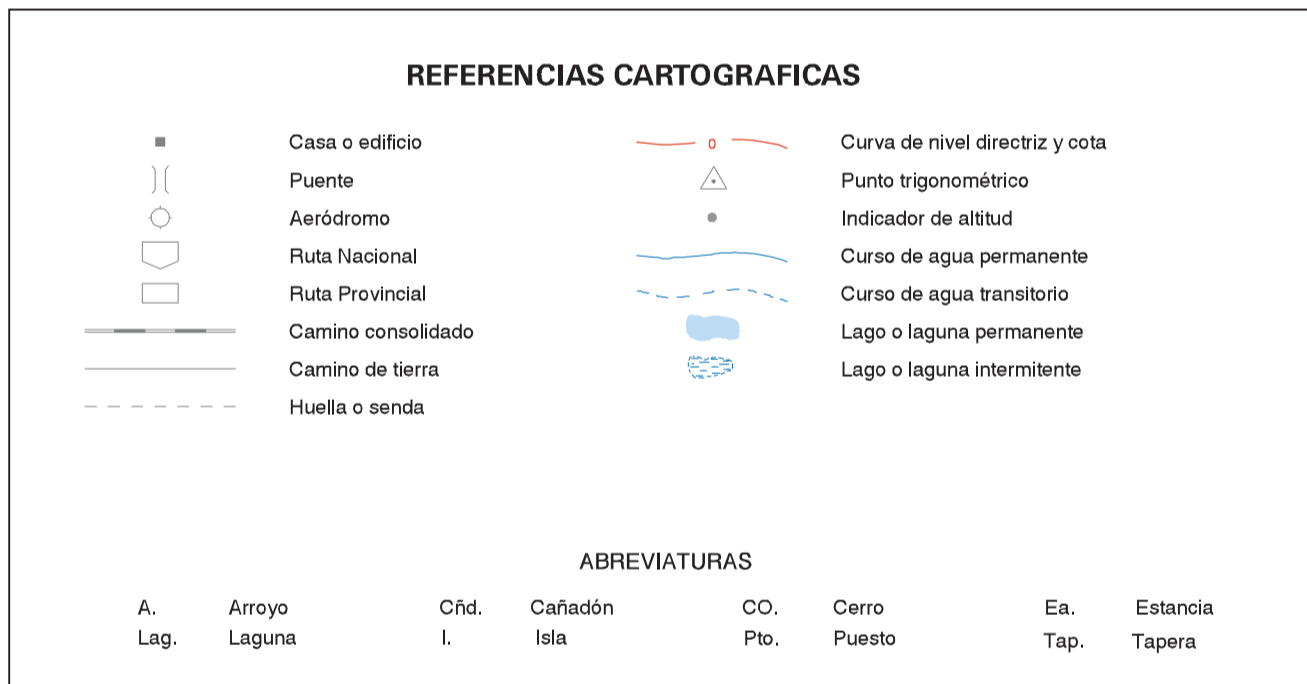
REFERENCIAS CARTOGRAFICAS

Casa o edificio
Puente
Aeródromo
Ruta Nacional
Ruta Provincial
Camino consolidado
Camino de tierra
Huella o senda

0
Curva de nivel directriz y cota
Punto trigonométrico
Indicador de altitud
Curso de agua permanente
Curso de agua transitorio
Lago o laguna permanente
Lago o laguna intermitente

ABREVIATURAS

| A. | Arroyo | Cñd. | Cañadón | CO. | Cerro | Ea. | Estancia |
|---|---|---|---|---|---|---|---|
| Lag. | Laguna | I. | Isla | Pto. | Puesto | Tap. | Tapera |